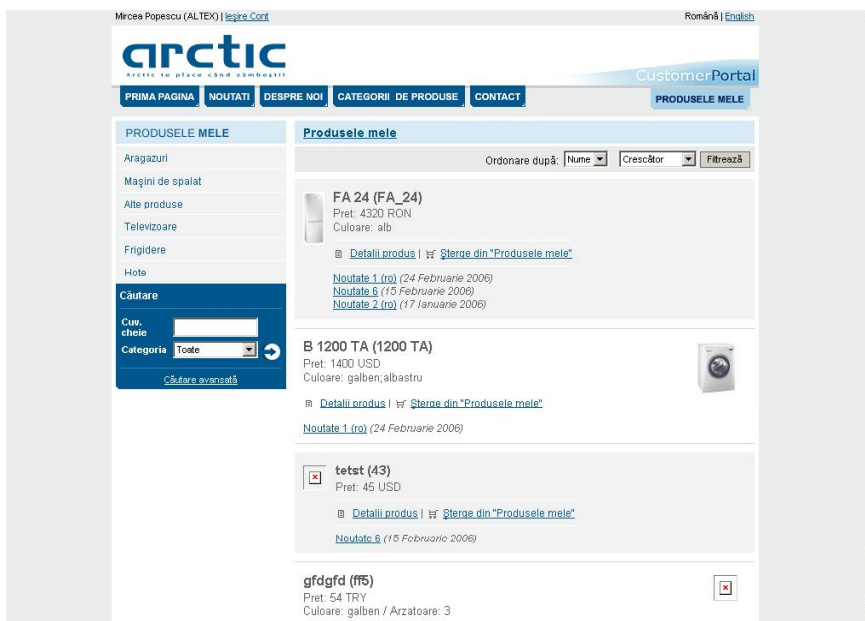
Mircea Popescu (ALTEX) | Ieşire Cont

Română | English

arctic
Arctic te place când zâmbeşti!

CustomerPortal

PRIMA PAGINA | NOUTATI | DESPRE NOI | CATEGORII DE PRODUSE | CONTACT

PRODUSELE MELE

PRODUSELE MELE

Aragazuri
Maşini de spalat
Alte produse
Televizoare
Frigidere
Hote

Căutare

Cuv. cheie

Categoria Toate

Căutare avansată

Produsele mele

Ordonare după: Nume Crescător Filtrează

FA 24 (FA_24)
Pret: 4320 RON
Culoare: alb

Detalii produs | Sterge din "Produsele mele"

Noutate 1 (ro) (24 Februarie 2006)
Noutate 6 (15 Februarie 2006)
Noutate 2 (ro) (17 Ianuarie 2006)

B 1200 TA (1200 TA)
Pret: 1400 USD
Culoare: galben;albastru

Detalii produs | Sterge din "Produsele mele"

Noutate 1 (ro) (24 Februarie 2006)

tetst (43)
Pret: 45 USD

Detalii produs | Sterge din "Produsele mele"

Noutate 6 (15 Februarie 2006)

gfdgfd (ff5)
Pret: 54 TRY
Culoare: galben / Arzatoare: 3